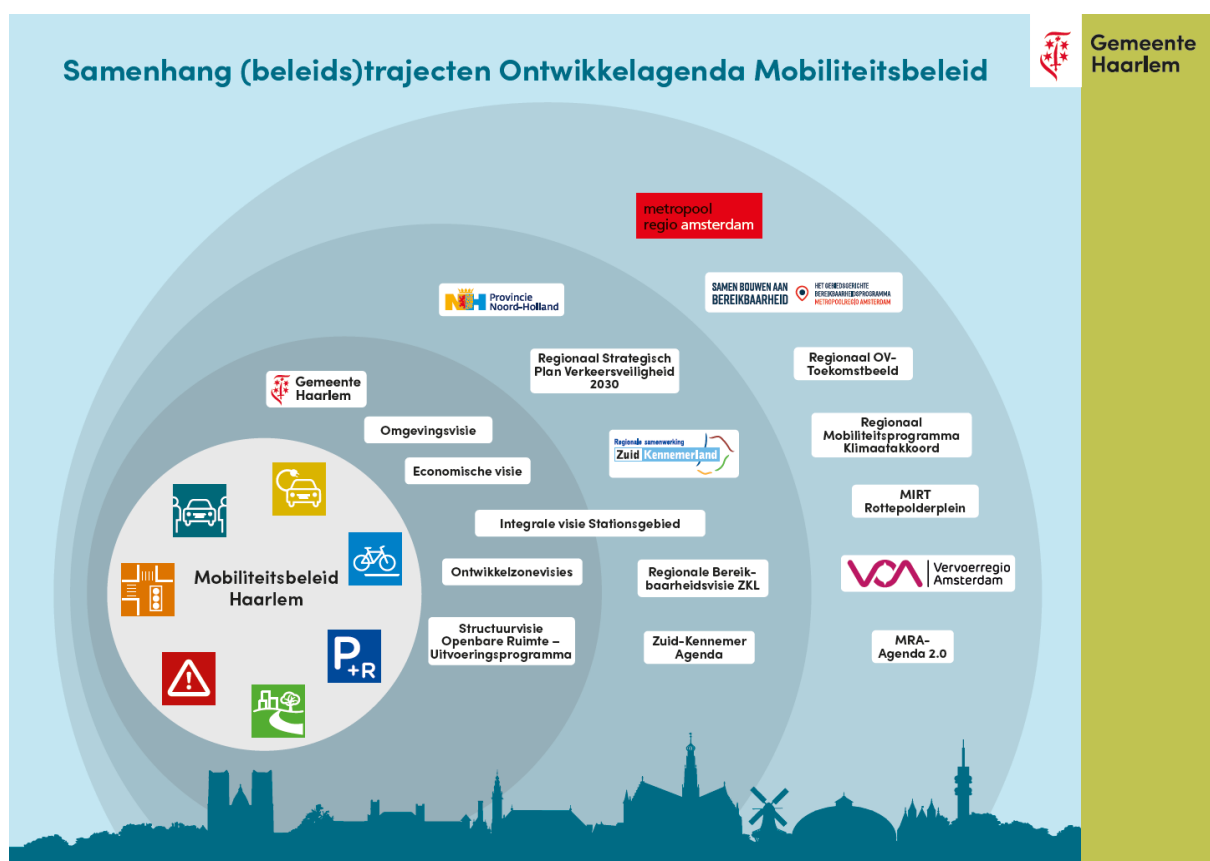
Gemeente Haarlem

Samenhang (beleids)trajecten Ontwikkelagenda Mobiliteitsbeleid

metropool regio amsterdam

SAMEN BOUWEN AAN BEREIKBAARHEID HET GEMEENSCHAPPELIJKE BEREIKBAARHEIDSPROGRAMMA METROPOOLREGIO AMSTERDAM

Provincie Noord-Holland

Regionaal Strategisch Plan Verkeersveiligheid 2030

Regionaal OV-Toekomstbeeld

Gemeente Haarlem

Omgevingsvisie

Regionale samenwerking Zuid Kennemerland

Regionaal Mobiliteitsprogramma Klimaatakkoord

Economische visie

MIRT Rottepolderplein

Integrale visie Stationsgebied

Mobiliteitsbeleid Haarlem

Ontwikkelzonevisies

Regionale Bereikbaarheidsvisie ZKL

Vervoerregio Amsterdam

Structuurvisie Openbare Ruimte – Uitvoeringsprogramma

Zuid-Kennemer Agenda

MRA-Agenda 2.0

P +R